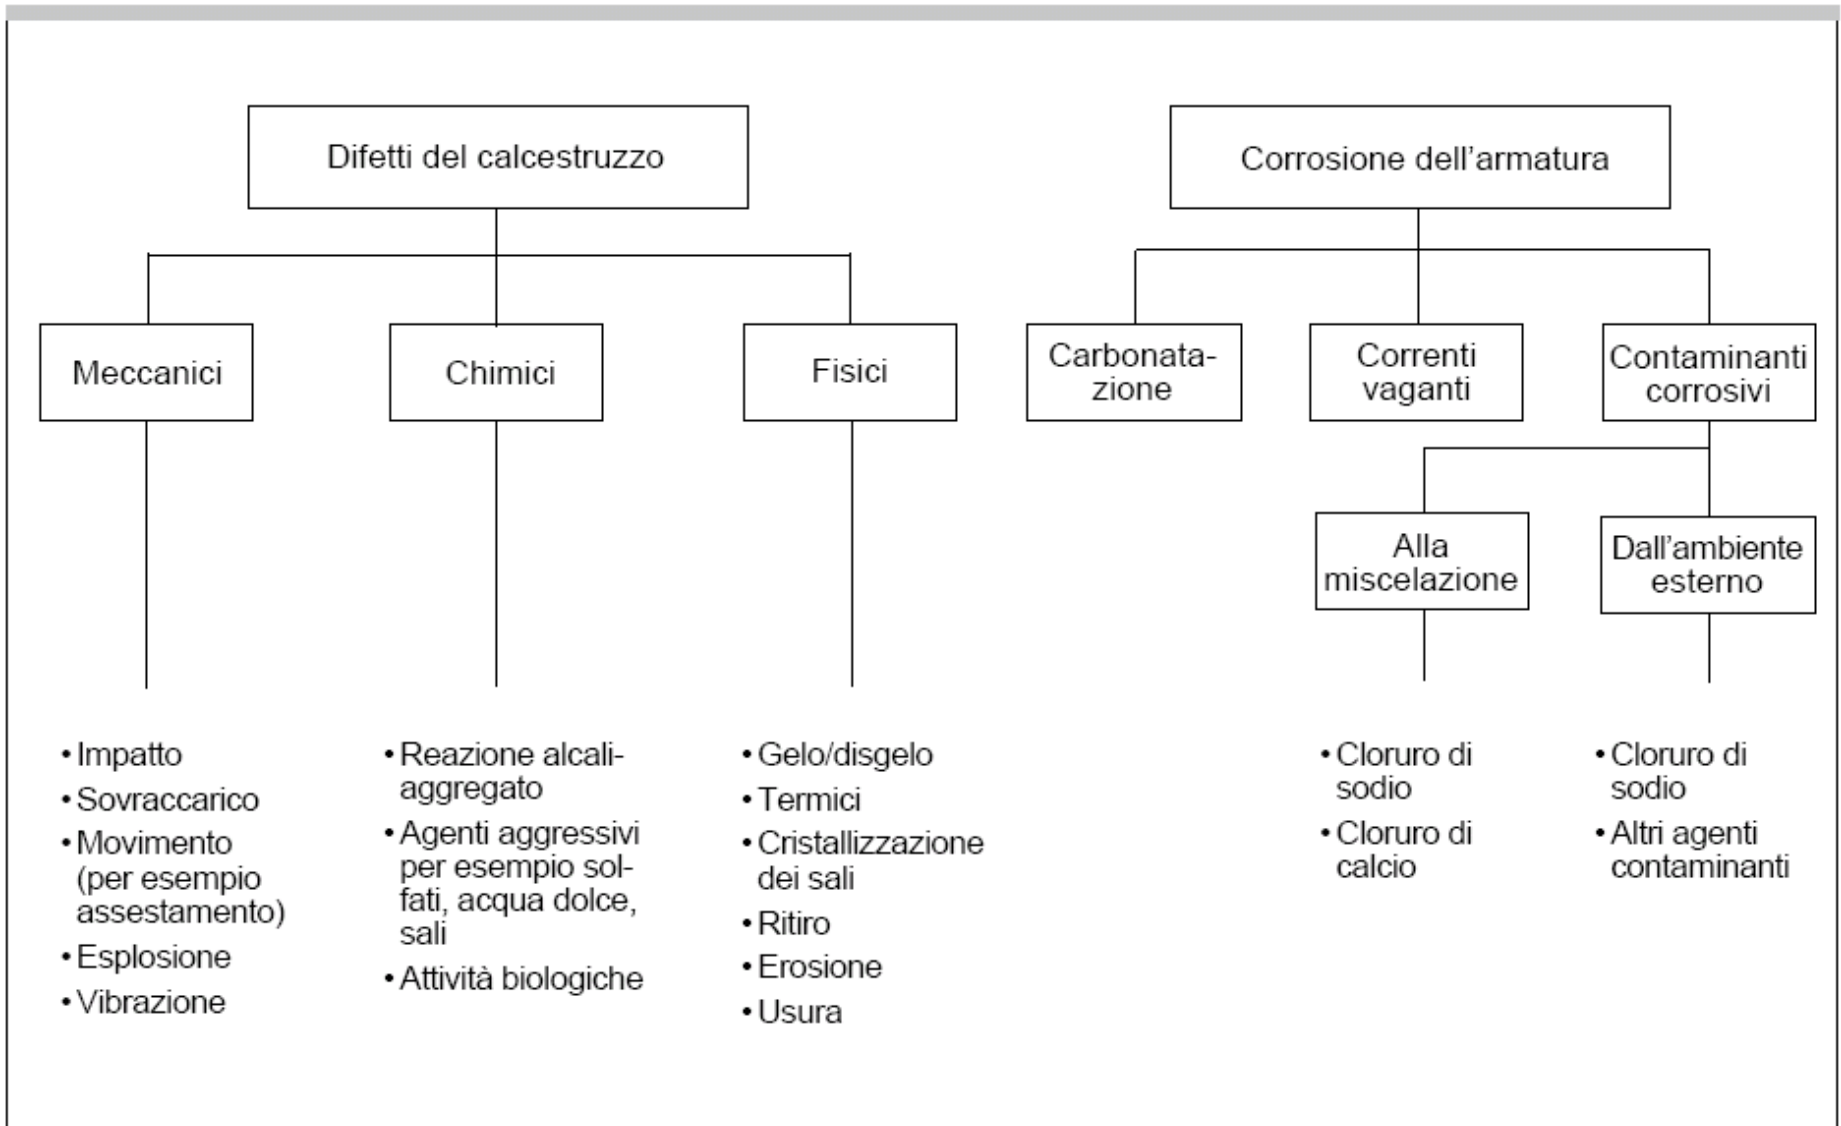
Difetti del calcestruzzo

Meccanici

Chimici

Fisici

• Impatto
• Sovraccarico
• Movimento (per esempio assestamento)
• Esplosione
• Vibrazione

• Reazione alcali-aggregato
• Agenti aggressivi per esempio solfati, acqua dolce, sali
• Attività biologiche

• Gelo/disgelo
• Termici
• Cristallizzazione dei sali
• Ritiro
• Erosione
• Usura

Corrosione dell'armatura

Carbonatazione

Correnti vaganti

Contaminanti corrosivi

Alla miscelazione

Dall'ambiente esterno

• Cloruro di sodio
• Cloruro di calcio

• Cloruro di sodio
• Altri agenti contaminanti